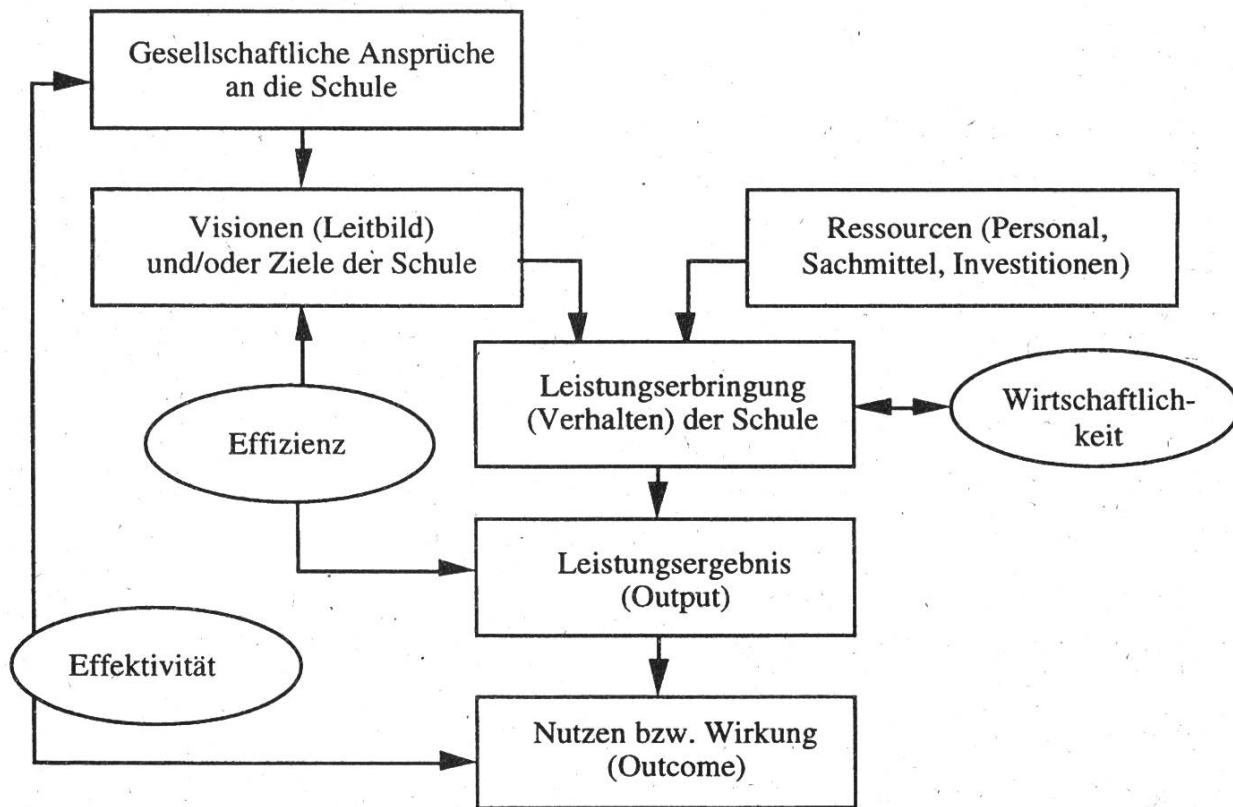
Gesellschaftliche Ansprüche an die Schule

Visionen (Leitbild) und/oder Ziele der Schule

Ressourcen (Personal, Sachmittel, Investitionen)

Leistungserbringung (Verhalten) der Schule

Wirtschaftlichkeit

Effizienz

Leistungsergebnis (Output)

Effektivität

Nutzen bzw. Wirkung (Outcome)